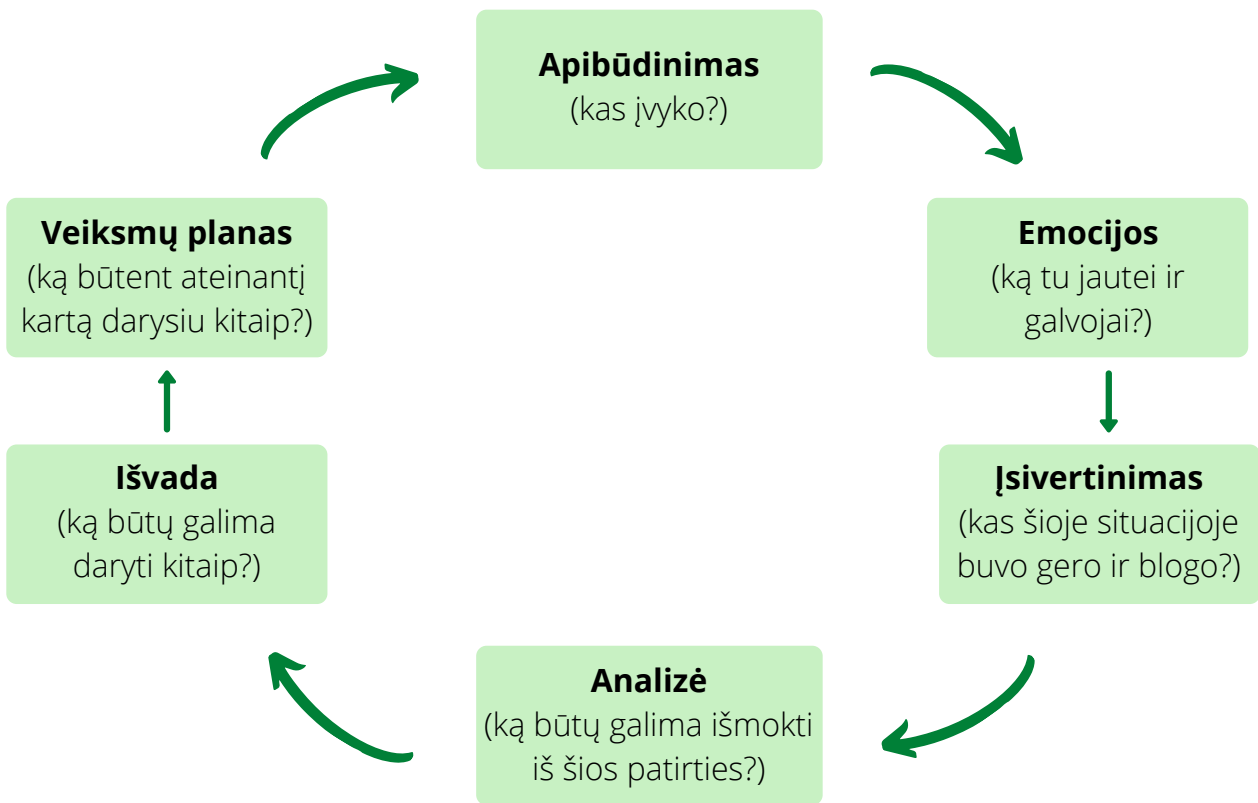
Apibūdinimas
(kas įvyko?)

Emocijos
(ką tu jautei ir galvojai?)

Įsivertinimas
(kas šioje situacijoje buvo gero ir blogo?)

Analizė
(ką būtų galima išmokti iš šios patirties?)

Išvada
(ką būtų galima daryti kitaip?)

Veiksmų planas
(ką būtent ateinantį kartą darysiu kitaip?)